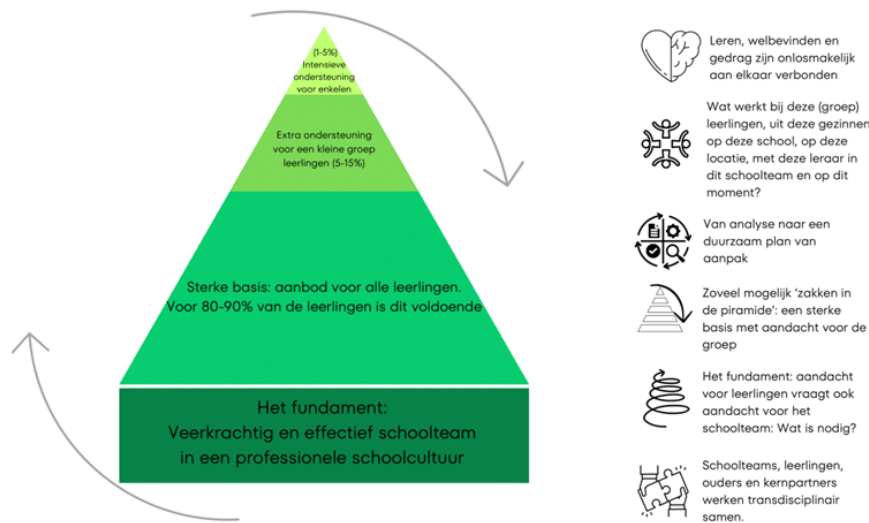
(1-5%)
Intensieve ondersteuning voor enkelen

Extra ondersteuning voor een kleine groep leerlingen (5-15%)

Sterke basis: aanbod voor alle leerlingen. Voor 80-90% van de leerlingen is dit voldoende

Het fundament:
Veerkrachtig en effectief schoolteam in een professionele schoolcultuur

Leren, welbevinden en gedrag zijn onlosmakelijk aan elkaar verbonden

Wat werkt bij deze (groep) leerlingen, uit deze gezinnen op deze school, op deze locatie, met deze leraar in dit schoolteam en op dit moment?

Van analyse naar een duurzaam plan van aanpak

Zoveel mogelijk 'zakken in de piramide': een sterke basis met aandacht voor de groep

Het fundament: aandacht voor leerlingen vraagt ook aandacht voor het schoolteam: Wat is nodig?

Schoolteams, leerlingen, ouders en kernpartners werken transdisciplinair samen.